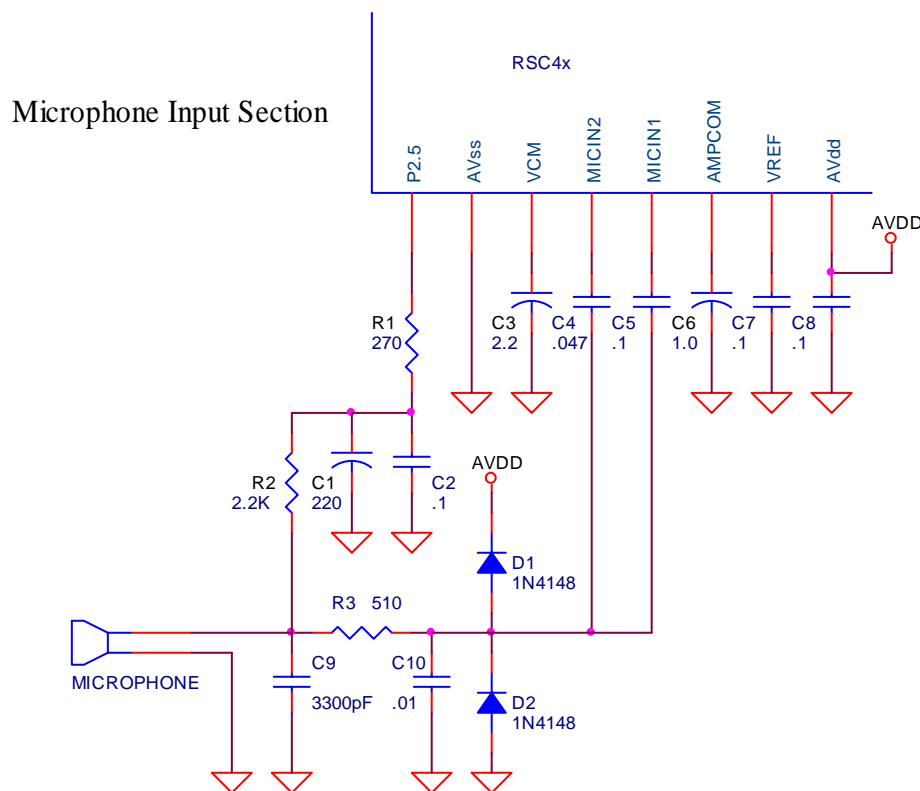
Microphone Input Section

RSC4x

P2.5
AVss
VCM
MICIN2
MICIN1
AMPCOM
VREF
AVdd

AVDD

R1
270

C3
2.2

C4
.047

C5
.1

C6
1.0

C7
.1

C8
.1

R2
2.2K

C1
220

C2
.1

AVDD

D1
1N4148

R3 510

MICROPHONE

C9
3300pF

C10
.01

D2
1N4148